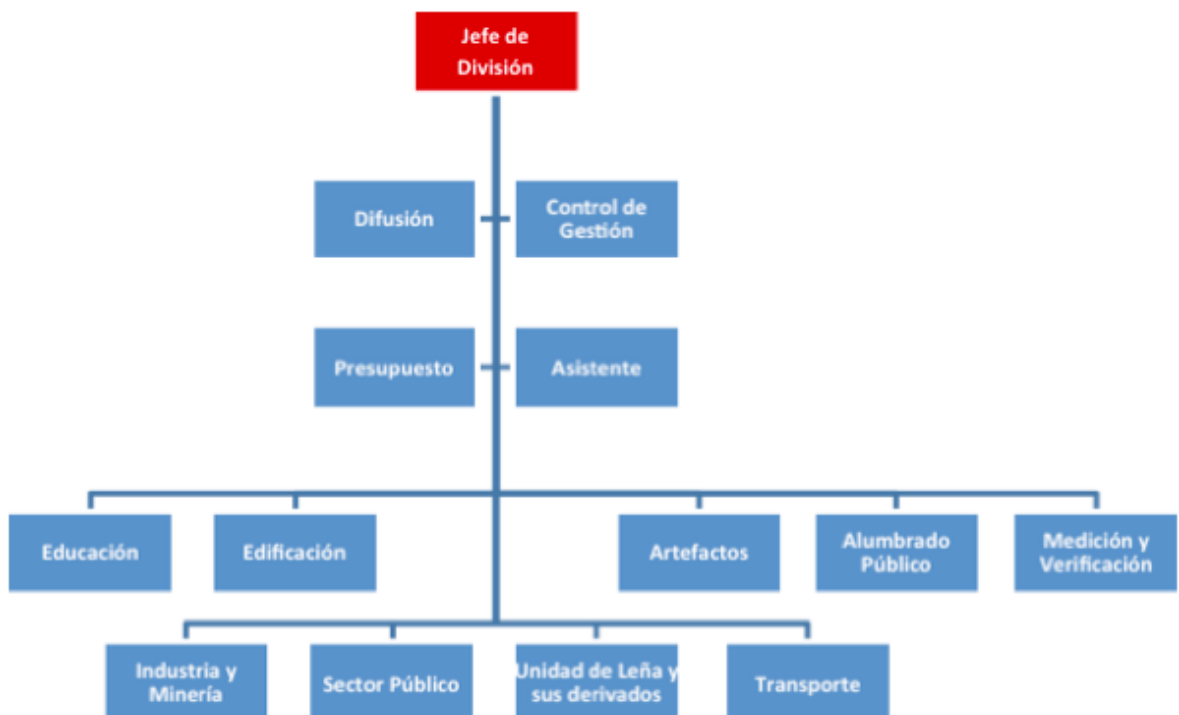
Jefe de División

Difusión

Control de Gestión

Presupuesto

Asistente

Educación

Edificación

Artefactos

Alumbrado Público

Medición y Verificación

Industria y Minería

Sector Público

Unidad de Leña y sus derivados

Transporte